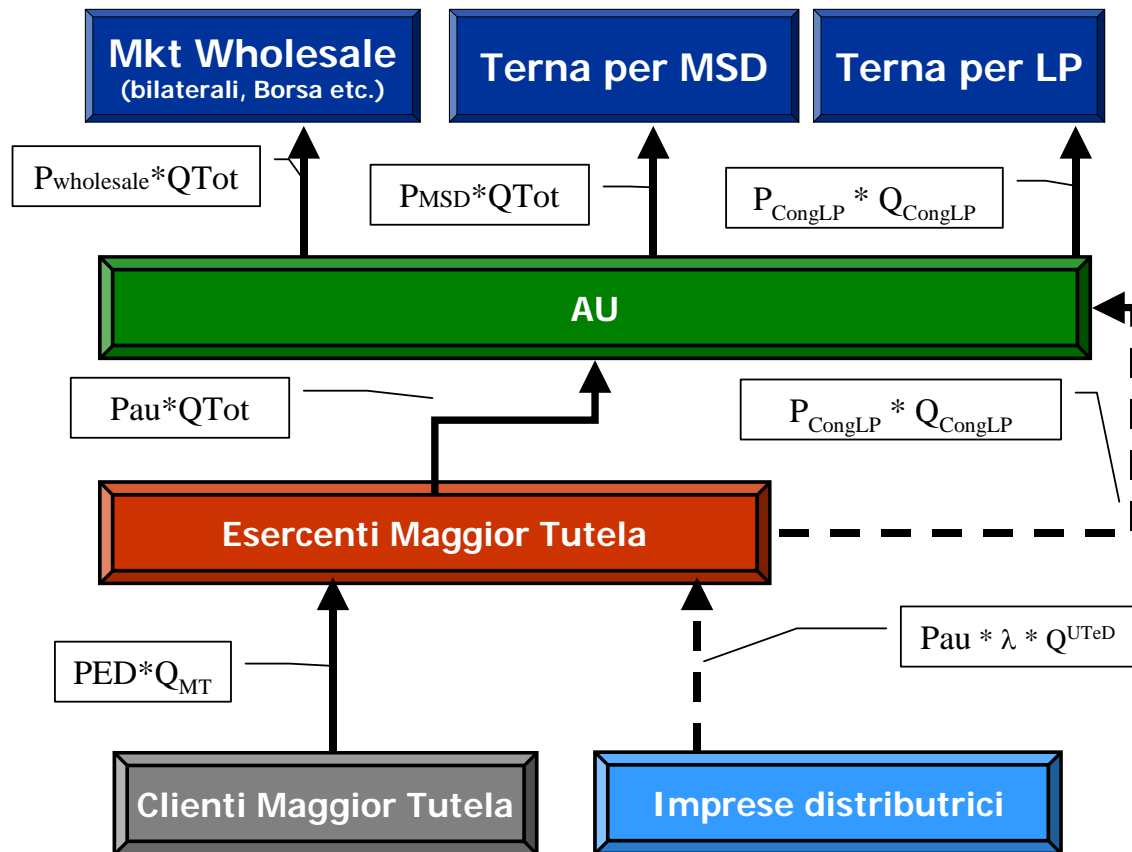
Mkt Wholesale
(bilaterali, Borsa etc.)

Terna per MSD

Terna per LP

$P_{wholesale}$*QTot

$P_{MSD}$*QTot

$P_{CongLP} * Q_{CongLP}$

AU

Pau*QTot

$P_{CongLP} * Q_{CongLP}$

Esercenti Maggior Tutela

PED*$Q_{MT}$

Pau * λ * $Q^{UTeD}$

Clienti Maggior Tutela

Imprese distributrici